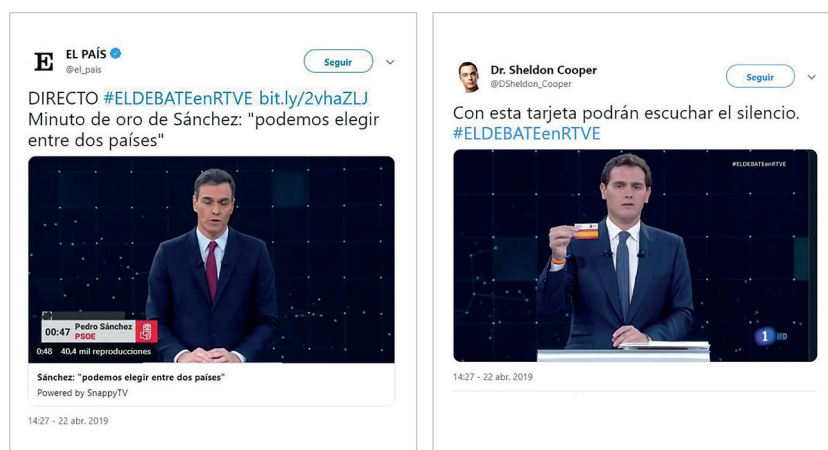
E EL PAÍS
@el_pais
Seguir

DIRECTO #ELDEBATEenRTVE bit.ly/2vhaZLJ
Minuto de oro de Sánchez: "podemos elegir entre dos países"

00:47 Pedro Sánchez PSOE
0:48 40,4 mil reproducciones

Sánchez: "podemos elegir entre dos países"
Powered by SnappyTV

14:27 - 22 abr. 2019

Dr. Sheldon Cooper
@DSheldon_Cooper
Seguir

Con esta tarjeta podrán escuchar el silencio.
#ELDEBATEenRTVE

#ELDEBATEenRTVE
1 HD

14:27 - 22 abr. 2019